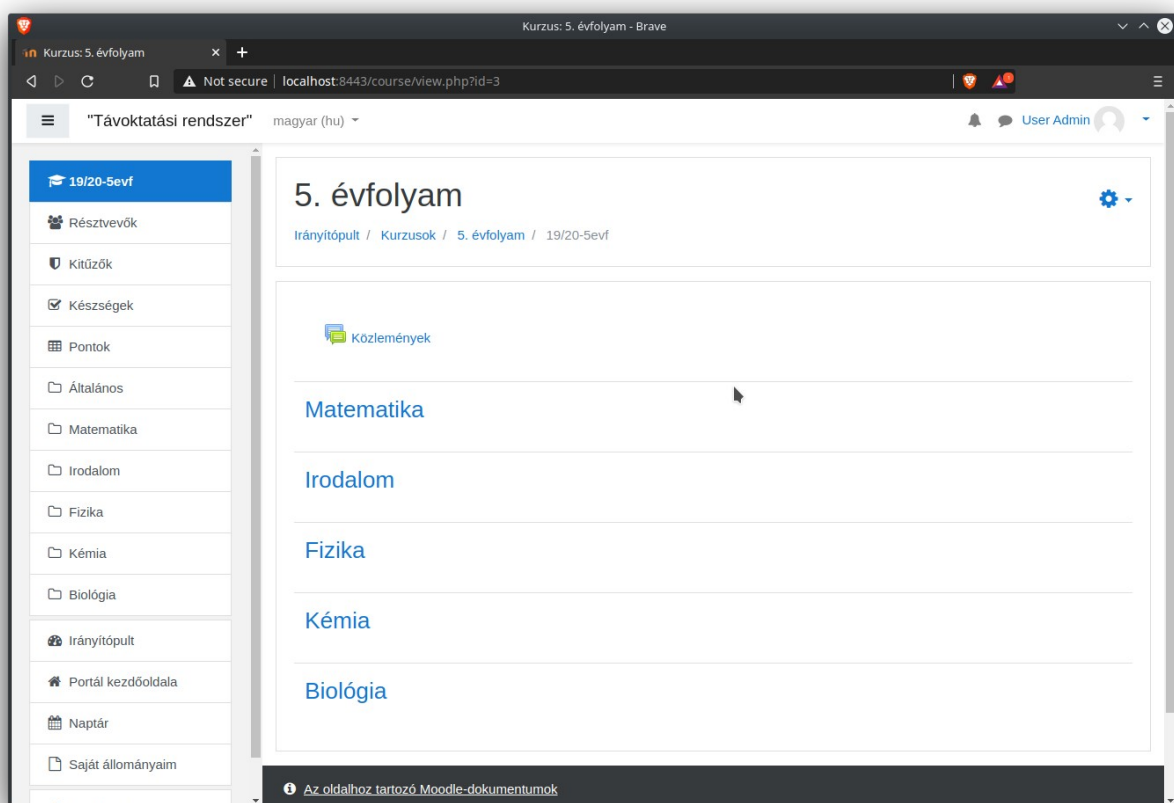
Kurzus: 5. évfolyam - Brave

Kurzus: 5. évfolyam

Not secure | localhost:8443/course/view.php?id=3

"Távoktatási rendszer" magyar (hu)

User Admin

19/20-5evf
Résztvevők
Kitűzők
Készségek
Pontok
Általános
Matematika
Irodalom
Fizika
Kémia
Biológia
Irányítópult
Portál kezdőoldala
Naptár
Saját állományaim

5. évfolyam

Irányítópult / Kurzusok / 5. évfolyam / 19/20-5evf

Közlemények

Matematika

Irodalom

Fizika

Kémia

Biológia

Az oldalhoz tartozó Moodle-dokumentumok